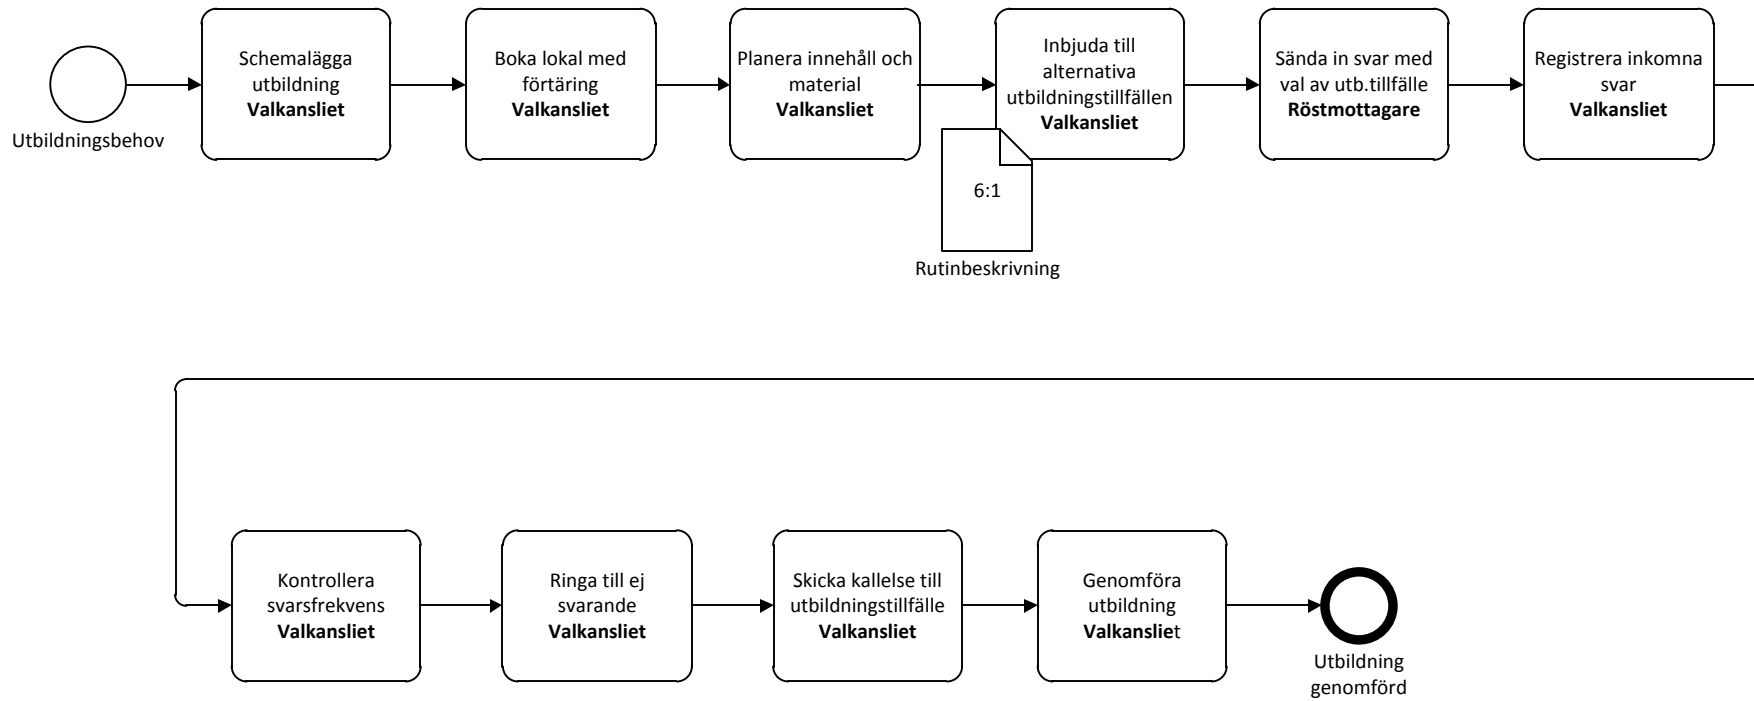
Utbildningsbehov

Schemalägga utbildning **Valkansliet**

Boka lokal med förtäring **Valkansliet**

Planera innehåll och material **Valkansliet**

Inbjuda till alternativa utbildningstillfällen **Valkansliet**

6:1

Rutinbeskrivning

Sända in svar med val av utb.tillfälle **Röstmottagare**

Registrera inkomna svar **Valkansliet**

Kontrollera svarsfrekvens **Valkansliet**

Ringa till ej svarande **Valkansliet**

Skicka kallelse till utbildningstillfälle **Valkansliet**

Genomföra utbildning **Valkanslie**t

Utbildning genomförd